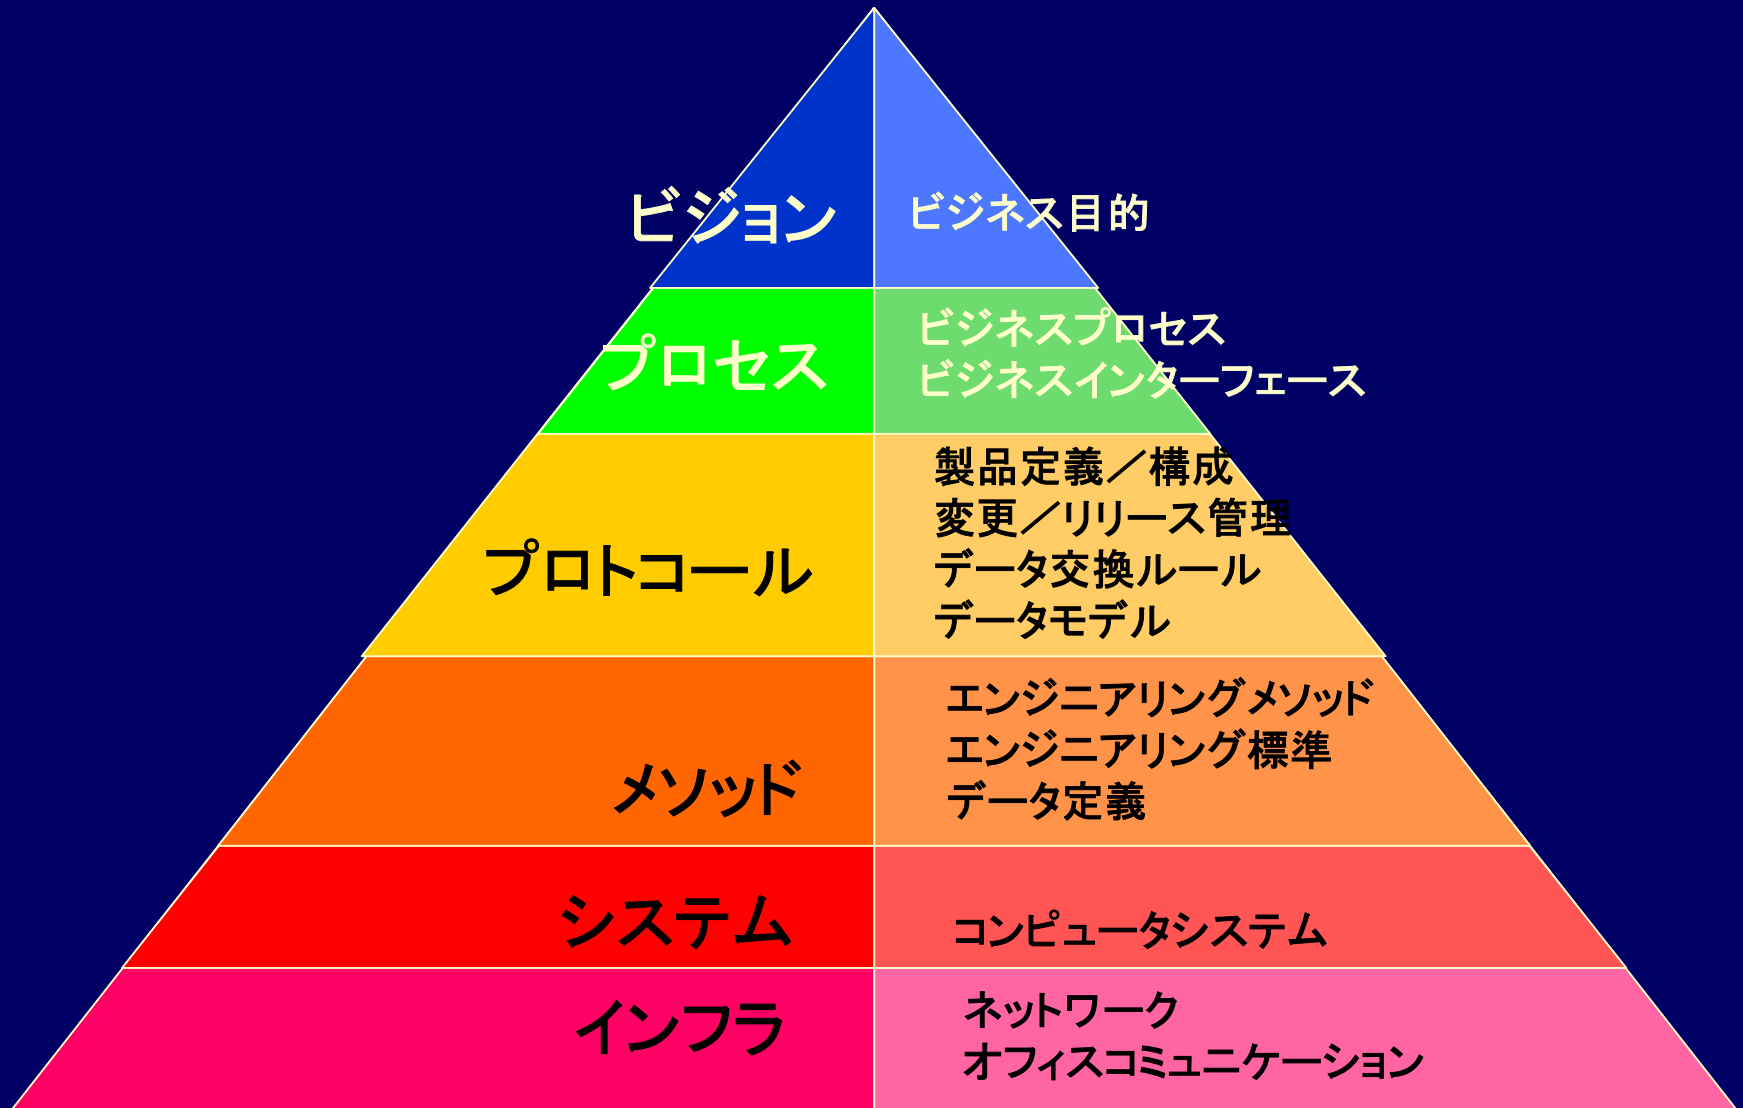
ビジョン

ビジネス目的

プロセス

ビジネスプロセス
ビジネスインターフェース

プロトコール

製品定義／構成
変更／リリース管理
データ交換ルール
データモデル

メソッド

エンジニアリングメソッド
エンジニアリング標準
データ定義

システム

コンピュータシステム

インフラ

ネットワーク
オフィスコミュニケーション